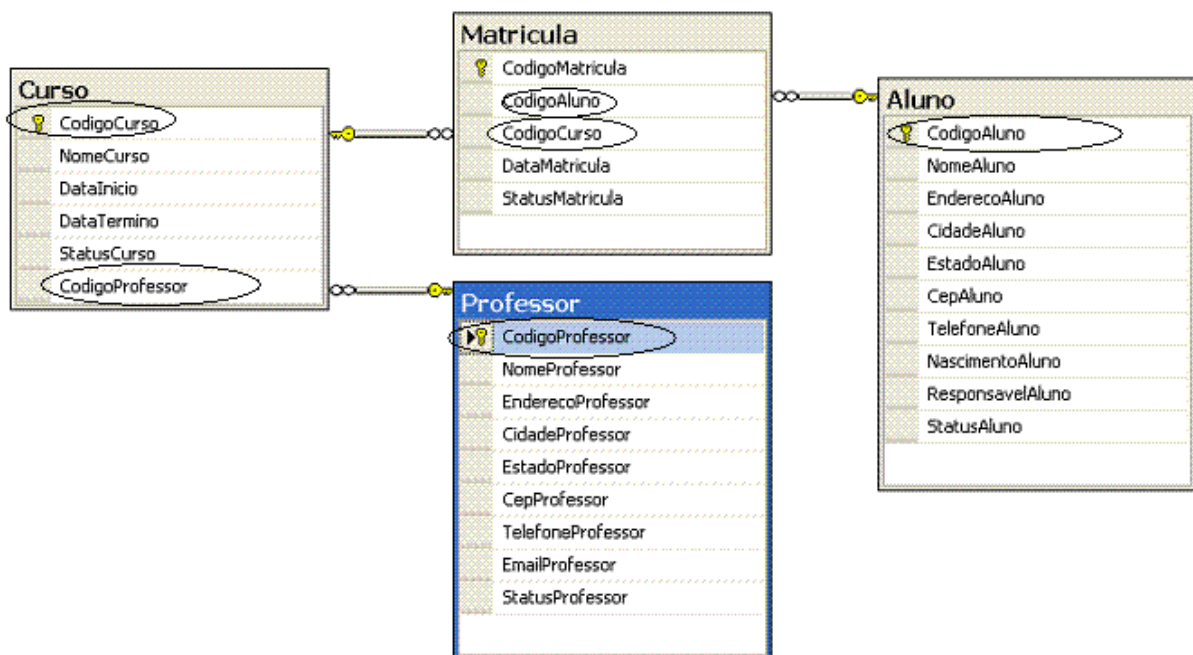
Curso
CodigoCurso
NomeCurso
DataInicio
DataTermino
StatusCurso
CodigoProfessor

Matricula
CodigoMatricula
CodigoAluno
CodigoCurso
DataMatricula
StatusMatricula

Aluno
CodigoAluno
NomeAluno
EnderecoAluno
CidadeAluno
EstadoAluno
CepAluno
TelefoneAluno
NascimentoAluno
ResponsavelAluno
StatusAluno

Professor
CodigoProfessor
NomeProfessor
EnderecoProfessor
CidadeProfessor
EstadoProfessor
CepProfessor
TelefoneProfessor
EmailProfessor
StatusProfessor